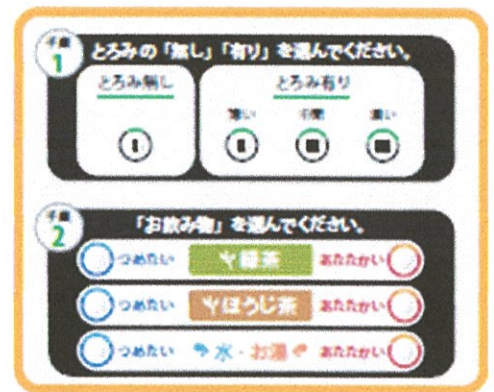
手順 1 とろみの「無し」「有り」を選んでください。

とろみ無し

とろみ有り

薄い 中間 濃い

手順 2 「お飲み物」を選んでください。

つめたい 緑茶 あたたかい

つめたい ほうじ茶 あたたかい

つめたい 水・お湯 あたたかい